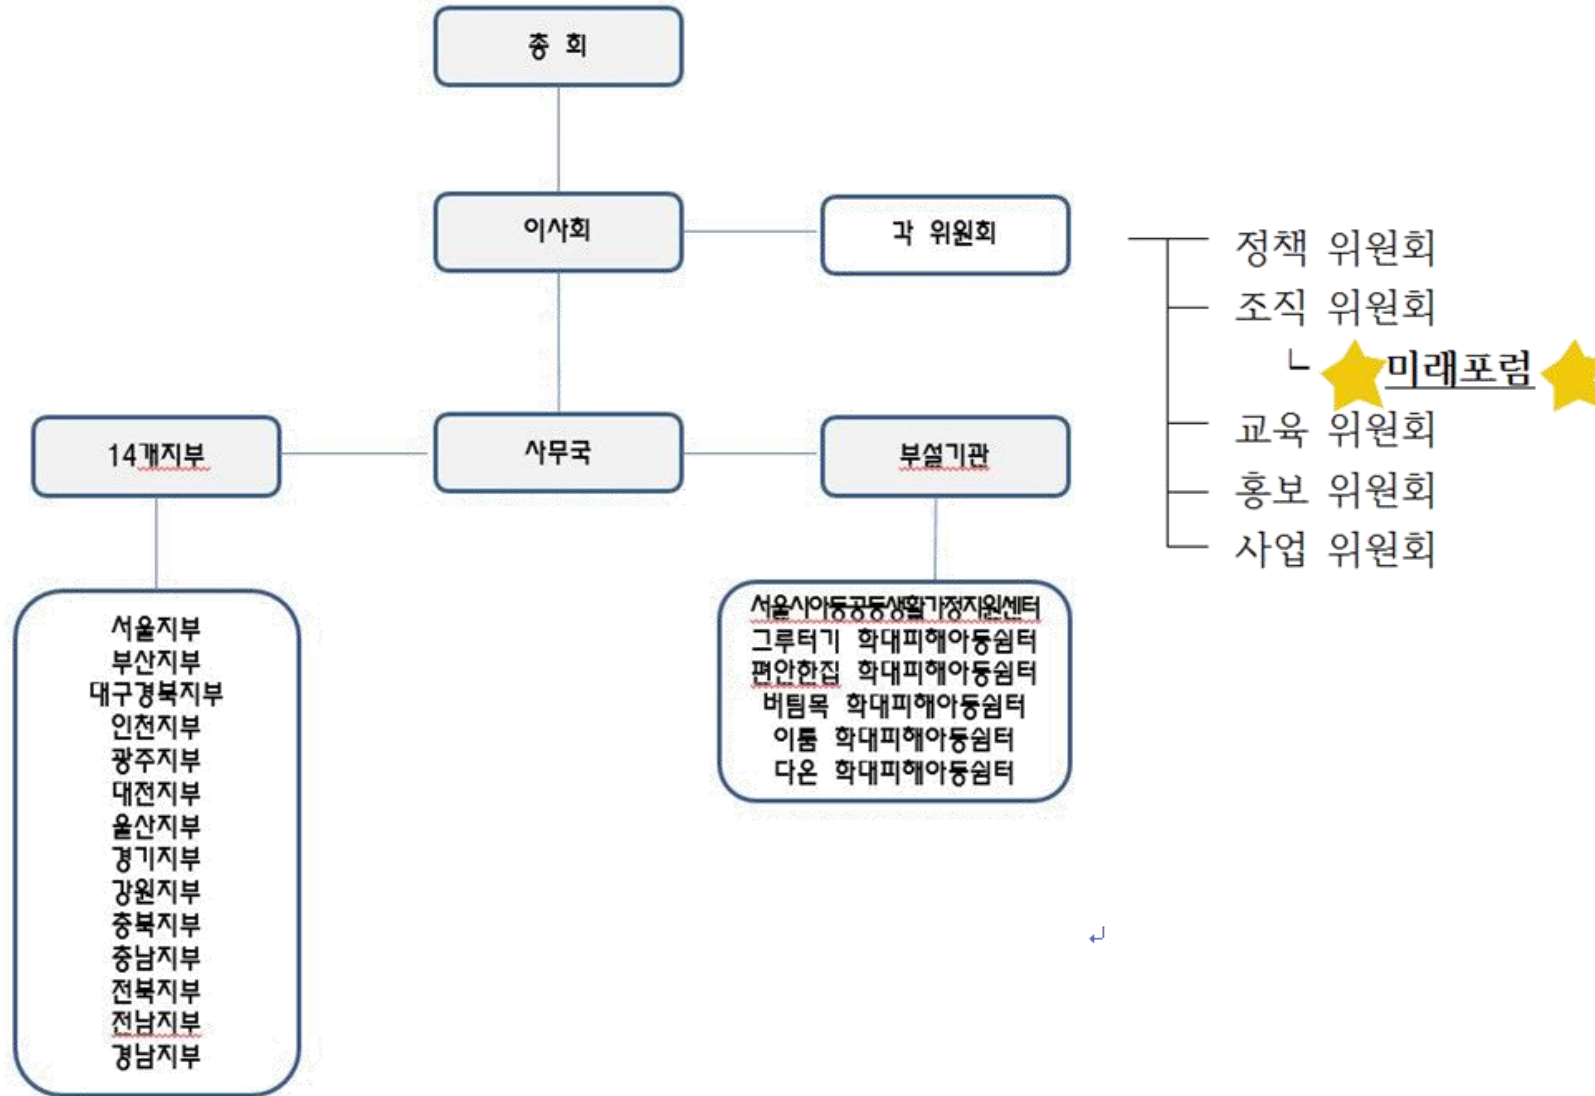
총 회

이사회

각 위원회

정책 위원회
조직 위원회
ㄴ 미래포럼
교육 위원회
홍보 위원회
사업 위원회

14개지부

사무국

부설기관

서울지부
부산지부
대구경북지부
인천지부
광주지부
대전지부
울산지부
경기지부
강원지부
충북지부
충남지부
전북지부
전남지부
경남지부

서울시아동공동생활가정지원센터
그루터기 학대피해아동쉼터
편안한집 학대피해아동쉼터
버팀목 학대피해아동쉼터
이룸 학대피해아동쉼터
다온 학대피해아동쉼터